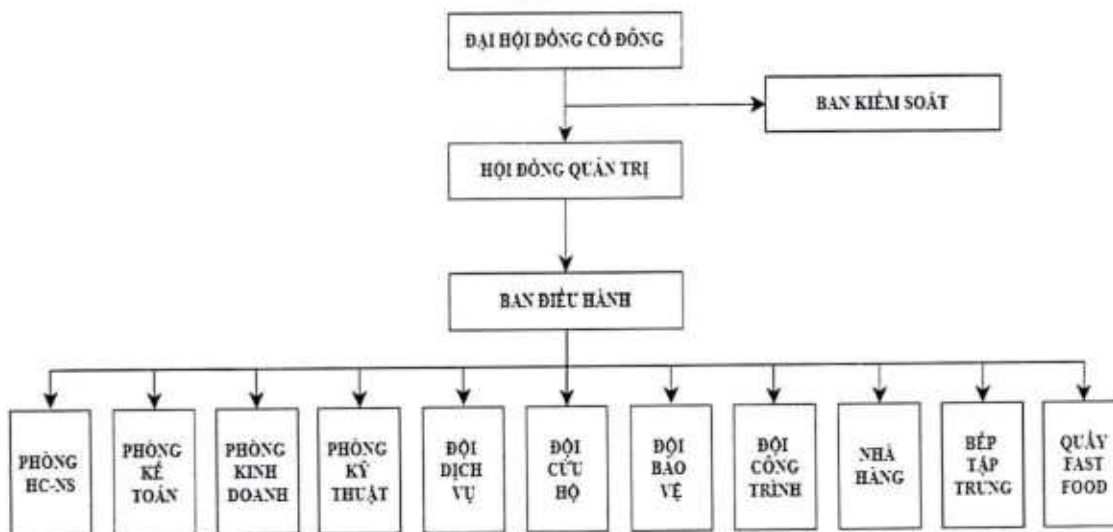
ĐẠI HỘI ĐỒNG CỔ ĐÔNG

BAN KIỂM SOÁT

HỘI ĐỒNG QUẢN TRỊ

BAN ĐIỀU HÀNH

PHÒNG HC-NS

PHÒNG KẾ TOÁN

PHÒNG KINH DOANH

PHÒNG KỸ THUẬT

ĐỘI DỊCH VỤ

ĐỘI CỨU HỘ

ĐỘI BẢO VỆ

ĐỘI CÔNG TRÌNH

NHÀ HÀNG

BẾP TẬP TRUNG

QUẦY FAST FOOD